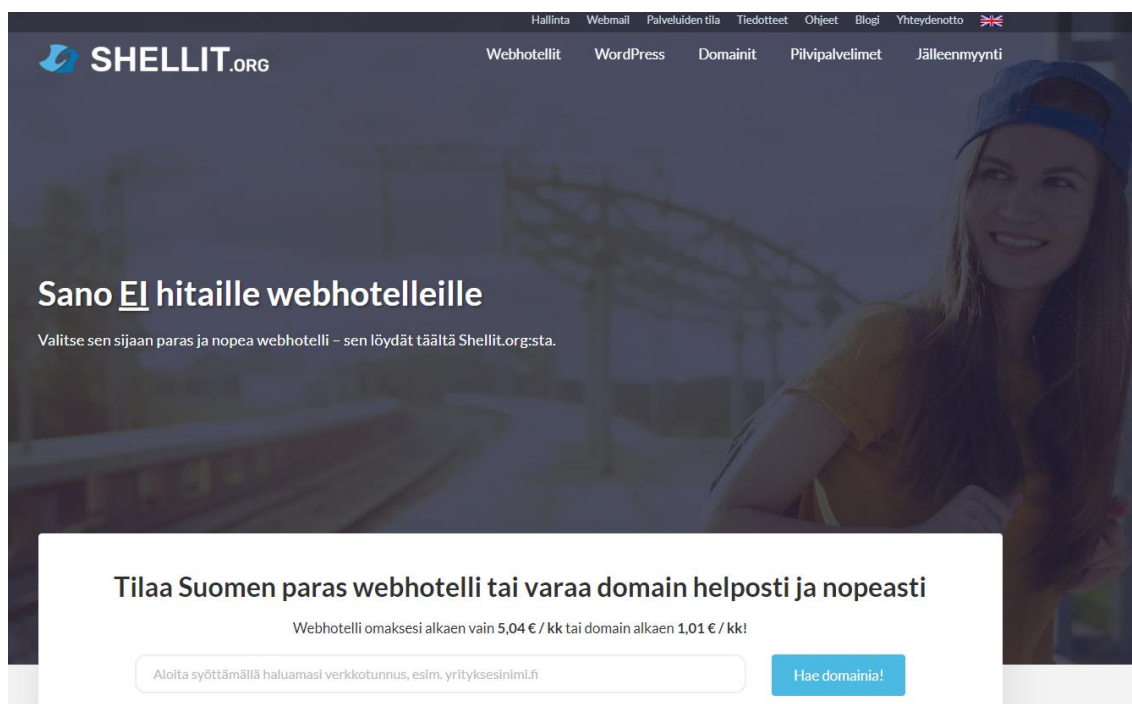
Hallinta Webmail Palveluiden tila Tiedotteet Ohjeet Blogi Yhteydenotto

SHELLIT.ORG

Webhotellit WordPress Domainit Pilvipalvelimet Jälleenmyynti

Sano EI hitaille webhotelleille

Valitse sen sijaan paras ja nopea webhotelli – sen löydät täältä Shellit.org:sta.

Tilaa Suomen paras webhotelli tai varaa domain helposti ja nopeasti

Webhotelli omaksesi alkaen vain 5,04 € / kk tai domain alkaen 1,01 € / kk!

Aloita syöttämällä haluamasi verkkotunnus, esim. yrityksesinimi.fi

Hae domainia!